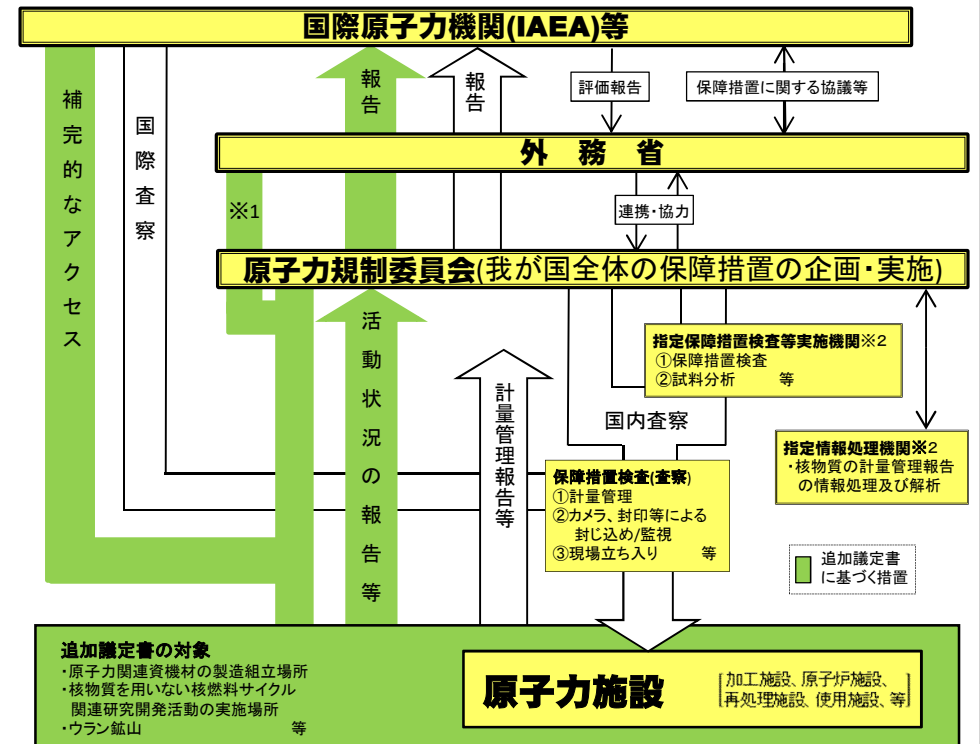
国際原子力機関(IAEA)等

補完的なアクセス

国際査察

報告

報告

評価報告

保障措置に関する協議等

外　務　省

※1

連携・協力

原子力規制委員会(我が国全体の保障措置の企画・実施)

活動状況の報告等

指定保障措置検査等実施機関※2
①保障措置検査
②試料分析　　等

計量管理報告等

国内査察

指定情報処理機関※2
・核物質の計量管理報告の情報処理及び解析

保障措置検査(査察)
①計量管理
②カメラ、封印等による封じ込め/監視
③現場立ち入り　　等

追加議定書に基づく措置

追加議定書の対象
・原子力関連資機材の製造組立場所
・核物質を用いない核燃料サイクル関連研究開発活動の実施場所
・ウラン鉱山　　等

原子力施設

加工施設、原子炉施設、再処理施設、使用施設、等